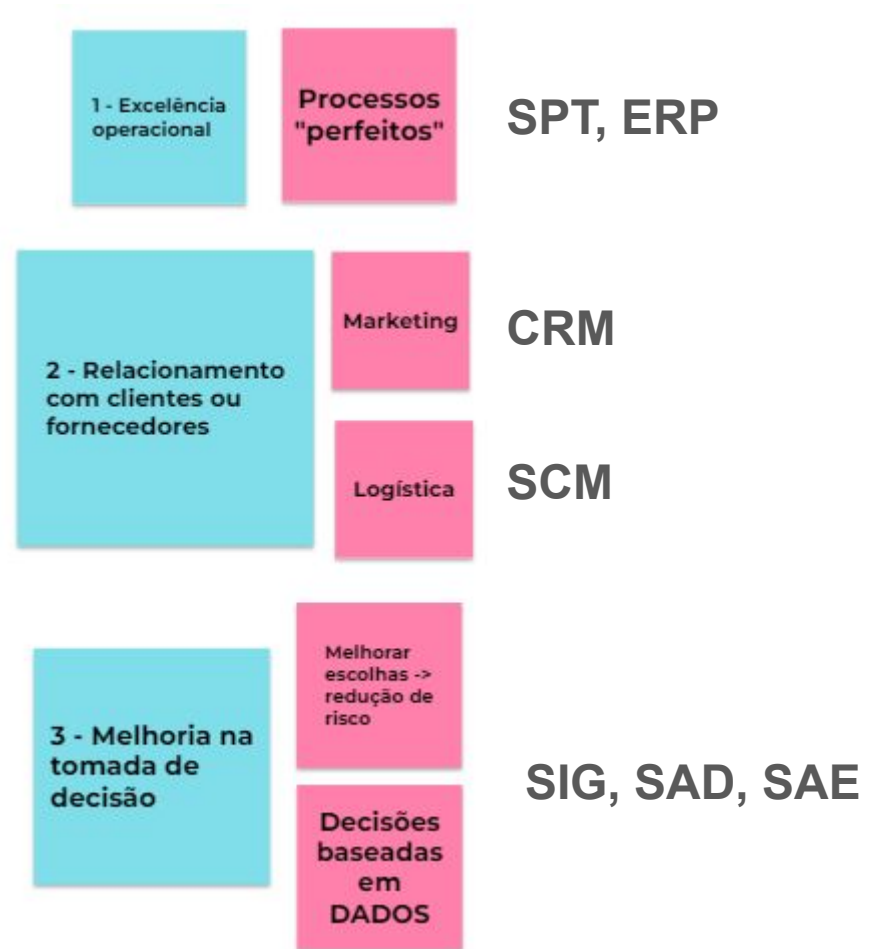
1 - Excelência operacional

Processos "perfeitos"

SPT, ERP

2 - Relacionamento com clientes ou fornecedores

Marketing

CRM

Logística

SCM

3 - Melhoria na tomada de decisão

Melhorar escolhas -> redução de risco

Decisões baseadas em DADOS

SIG, SAD, SAE